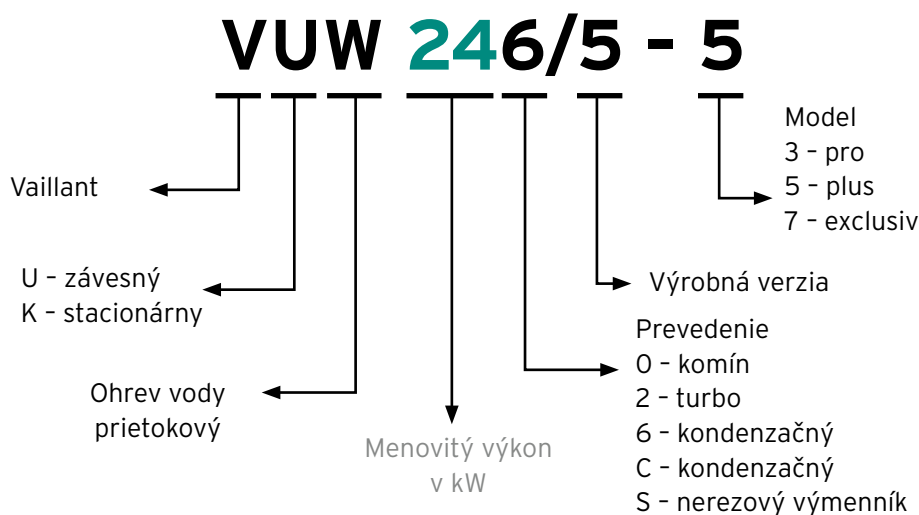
VUW 246/5 - 5

Model
3 – pro
5 – plus
7 – exclusiv

Vaillant

U – závesný
K – stacionárny

Výrobná verzia

Prevedenie
0 – komín
2 – turbo
6 – kondenzačný
C – kondenzačný
S – nerezový výmenník

Ohrev vody
prietokový

Menovitý výkon
v kW